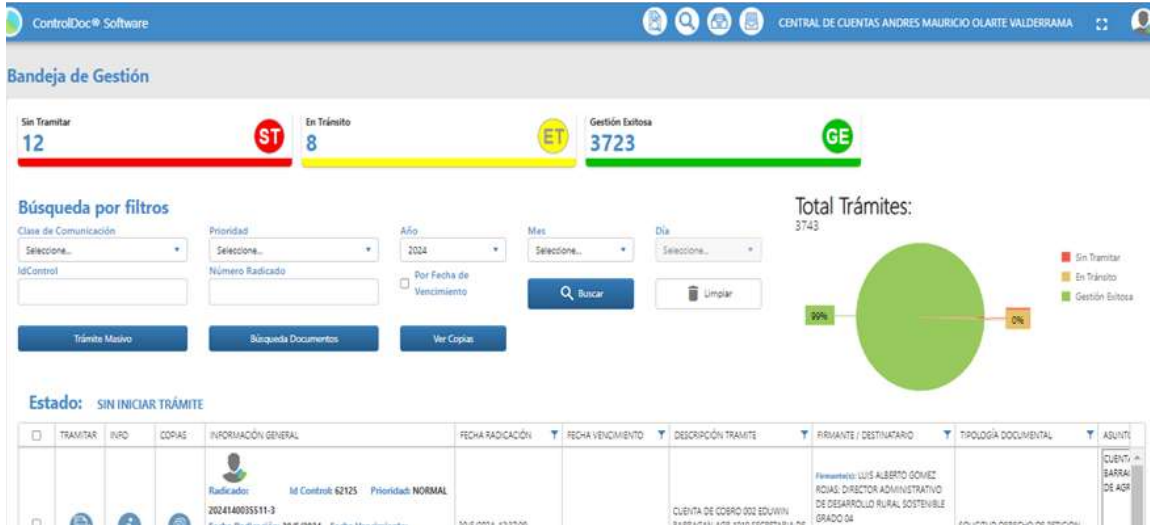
ControlDoc® Software

CENTRAL DE CUENTAS ANDRES MAURICIO OLARTE VALDERRAMA

Bandeja de Gestión

Sin Tramitar
12
ST

En Tránsito
8
ET

Gestión Exitosa
3723
GE

Búsqueda por filtros

Clase de Comunicación
Seleccione...

Prioridad
Seleccione...

Año
2024

Mes
Seleccione...

Día
Seleccione...

IdControl

Número Radicado

Por Fecha de Vencimiento

Buscar

Limpiar

Trámite Masivo

Búsqueda Documentos

Ver Copias

Total Trámites:
3743

Sin Tramitar
En Tránsito
Gestión Exitosa

99%
0%

Estado: SIN INICIAR TRÁMITE

| | TRAMITAR | INFO | COPIAS | INFORMACIÓN GENERAL | FECHA RADICACIÓN | FECHA VENCIMIENTO | DESCRIPCIÓN TRAMITE | FIRMANTE / DESTINATARIO | TIPOLOGÍA DOCUMENTAL | ASUNTO |
|---|---|---|---|---|---|---|---|---|---|---|
| | | | | Radicado: Id Control: 62125 Prioridad: NORMAL 20241400355511-3 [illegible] | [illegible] | | CUENTA DE COBRO 002 EDUWIN BARRAGAN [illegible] | Firmante(s): LUIS ALBERTO GOMEZ ROJAS; DIRECTOR ADMINISTRATIVO DE DESARROLLO RURAL SOSTENIBLE GRADO 04 | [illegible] | CUENTA BARRA DE AGR |